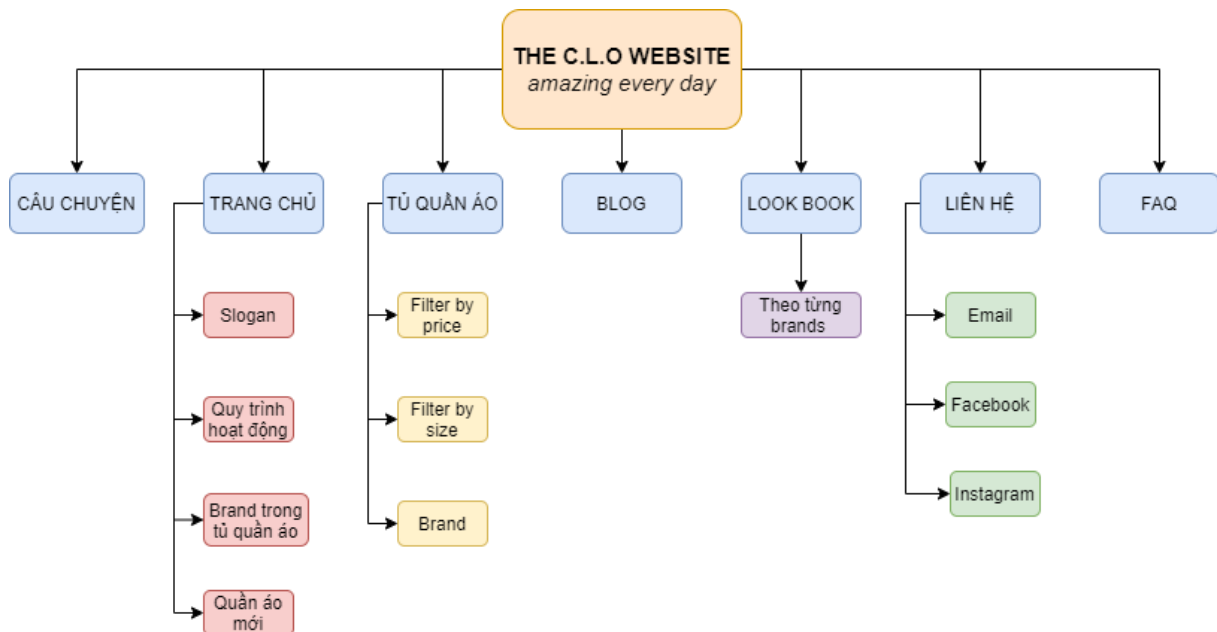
THE C.L.O WEBSITE
*amazing every day*

CÂU CHUYỆN

TRANG CHỦ

Slogan

Quy trình hoạt động

Brand trong tủ quần áo

Quần áo mới

TỦ QUẦN ÁO

Filter by price

Filter by size

Brand

BLOG

LOOK BOOK

Theo từng brands

LIÊN HỆ

Email

Facebook

Instagram

FAQ